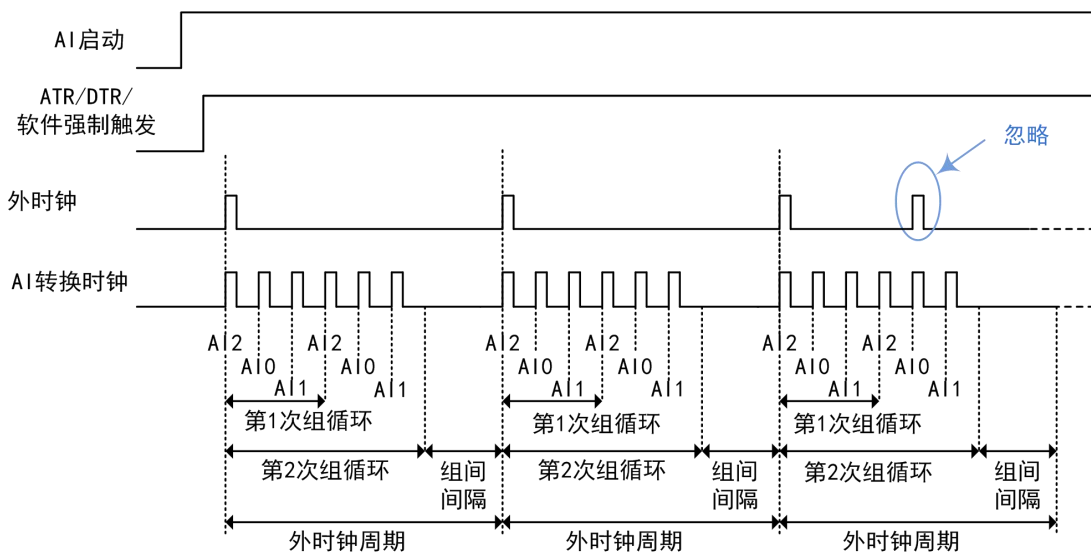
AI启动

ATR/DTR/
软件强制触发

忽略

外时钟

AI转换时钟

AI2 AI0 AI1 AI2 AI0 AI1

第1次组循环

第2次组循环

组间
间隔

外时钟周期

AI2 AI0 AI1 AI2 AI0 AI1

第1次组循环

第2次组循环

组间
间隔

外时钟周期

AI2 AI0 AI1 AI2 AI0 AI1

第1次组循环

第2次组循环

组间
间隔

外时钟周期